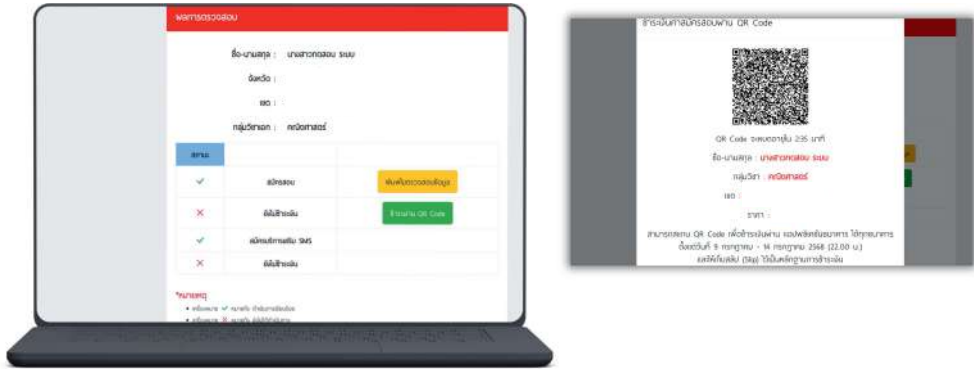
ผลการตรวจสอบ

ชื่อ-นามสกุล : นางสาวทดสอบ ระบบ

จังหวัด :

เขต :

กลุ่มวิชาเอก : คณิตศาสตร์

| สถานะ | | |
|---|---|---|
| ✓ | สมัครสอบ | พิมพ์ใบตรวจสอบข้อมูล |
| ✕ | ยังไม่ชำระเงิน | ชำระผ่าน QR Code |
| ✓ | สมัครบริการเสริม SMS | |
| ✕ | ยังไม่ชำระเงิน | |

*หมายเหตุ

• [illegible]

• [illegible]

ชำระเงินค่าสมัครสอบผ่าน QR Code

QR Code จะหมดอายุใน 235 นาที

ชื่อ-นามสกุล : นางสาวทดสอบ ระบบ

กลุ่มวิชา : คณิตศาสตร์

เขต :

ราคา :

สามารถสแกน QR Code เพื่อชำระเงินผ่าน แอปพลิเคชันธนาคาร ได้ทุกธนาคาร ตั้งแต่วันที่ 9 กรกฎาคม - 14 กรกฎาคม 2568 (22.00 น.) และให้เก็บสลิป (Slip) ไว้เป็นหลักฐานการชำระเงิน